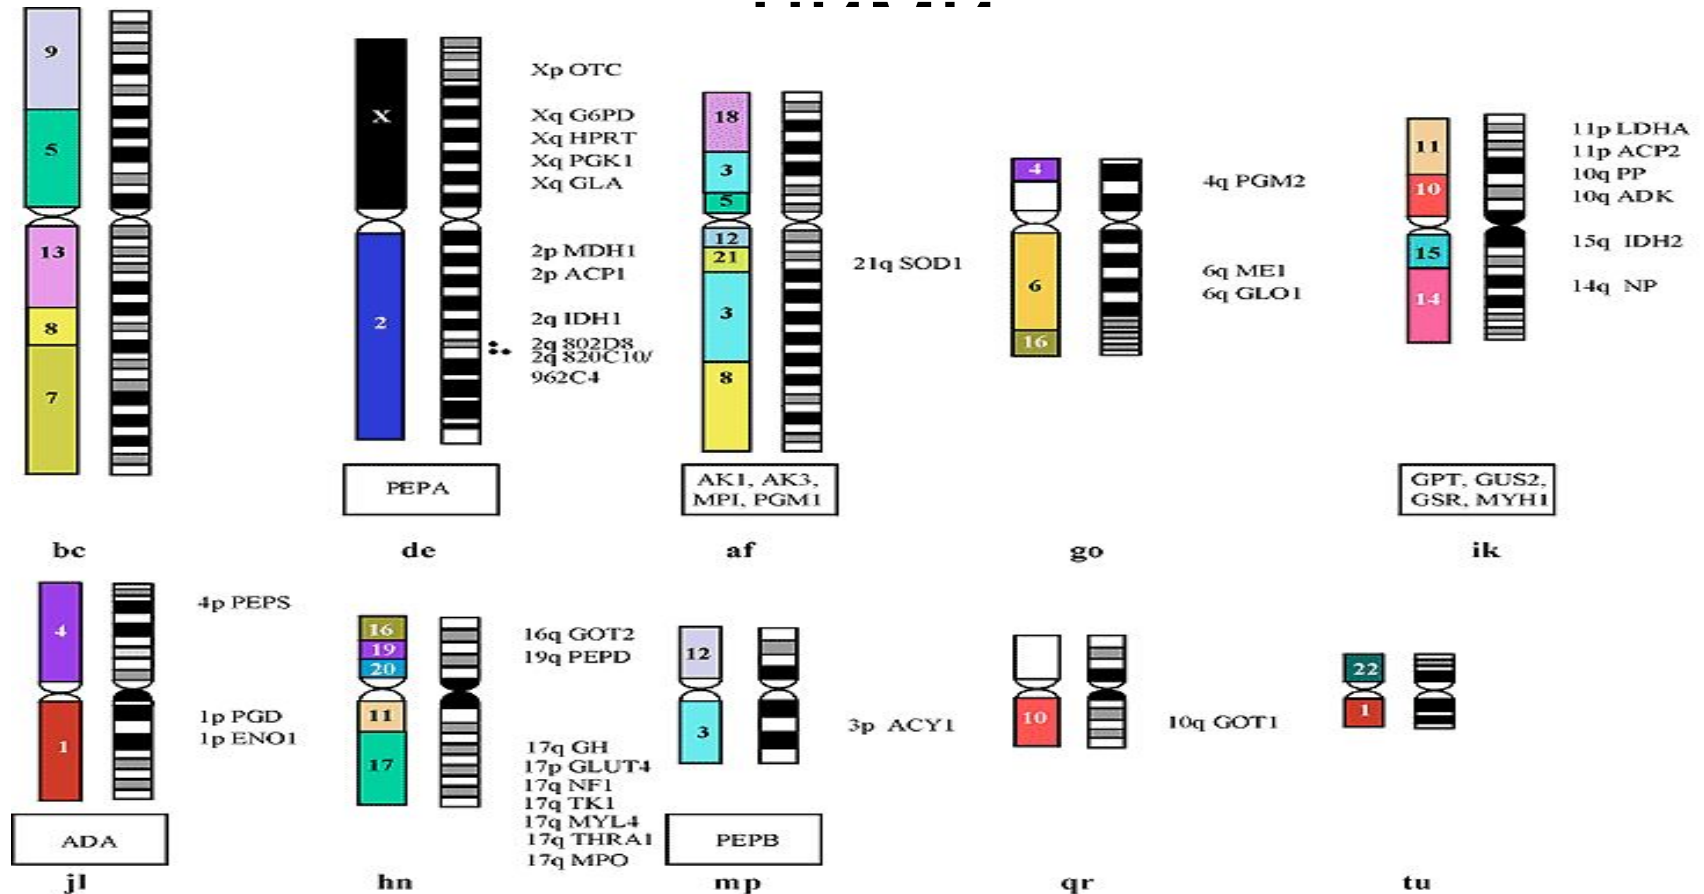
9
5
13
8
7
bc

X
2
Xp OTC
Xq G6PD
Xq HPRT
Xq PGK1
Xq GLA
2p MDH1
2p ACP1
2q IDH1
2q 802D8
2q 820C10/
962C4
PEPA
de

18
3
5
12
21
3
8
21q SOD1
AK1, AK3,
MPI, PGM1
af

4
6
16
4q PGM2
6q ME1
6q GLO1
go

11
10
15
14
11p LDHA
11p ACP2
10q PP
10q ADK
15q IDH2
14q NP
GPT, GUS2,
GSR, MYH1
ik

4
1
4p PEPS
1p PGD
1p ENO1
ADA
jl

16
19
20
11
17
16q GOT2
19q PEPD
17q GH
17p GLUT4
17q NF1
17q TK1
17q MYL4
17q THRA1
17q MPO
hn

12
3
3p ACY1
PEPB
mp

10
10q GOT1
qr

22
1
tu